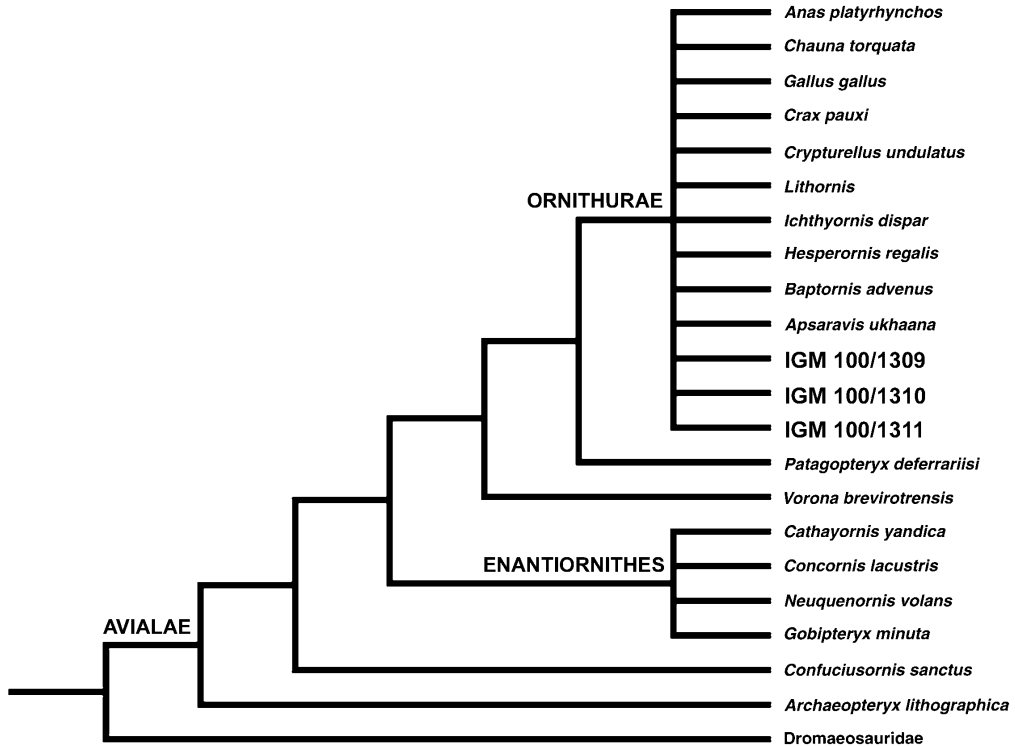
Anas platyrhynchos
Chauna torquata
Gallus gallus
Crax pauxi
Crypturellus undulatus
Lithornis
ORNITHURAE
Ichthyornis dispar
Hesperornis regalis
Baptornis advenus
Apsaravis ukhaana
IGM 100/1309
IGM 100/1310
IGM 100/1311
Patagopteryx deferrariisi
Vorona brevirotrensis
Cathayornis yandica
ENANTIORNITHES
Concornis lacustris
Neuquenornis volans
Gobipteryx minuta
AVIALAE
Confuciusornis sanctus
Archaeopteryx lithographica
Dromaeosauridae